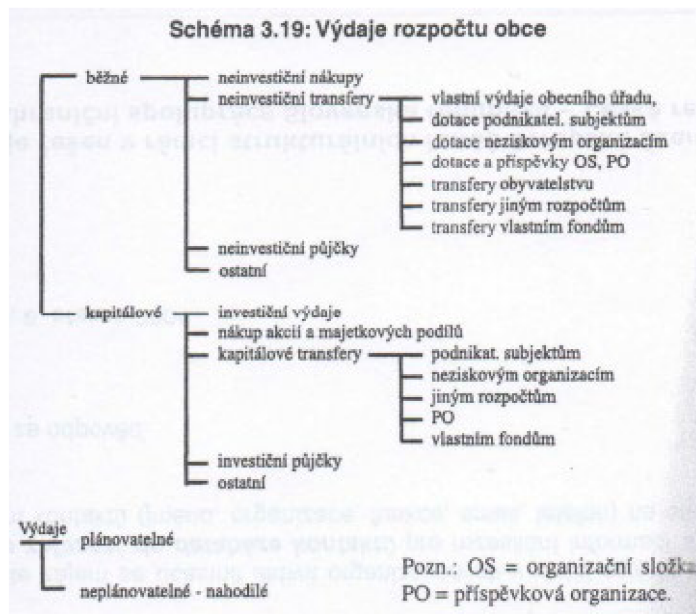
Schéma 3.19: Výdaje rozpočtu obce

běžné
neinvestiční nákupy
neinvestiční transfery
vlastní výdaje obecního úřadu,
dotace podnikatel. subjektům
dotace neziskovým organizacím
dotace a příspěvky OS, PO
transfery obyvatelstvu
transfery jiným rozpočtům
transfery vlastním fondům
neinvestiční půjčky
ostatní

kapitálové
investiční výdaje
nákup akcií a majetkových podílů
kapitálové transfery
podnikat. subjektům
neziskovým organizacím
jiným rozpočtům
PO
vlastním fondům
investiční půjčky
ostatní

Výdaje
plánovatelné
neplánovatelné - nahodilé

Pozn.: OS = organizační složka
PO = příspěvková organizace.